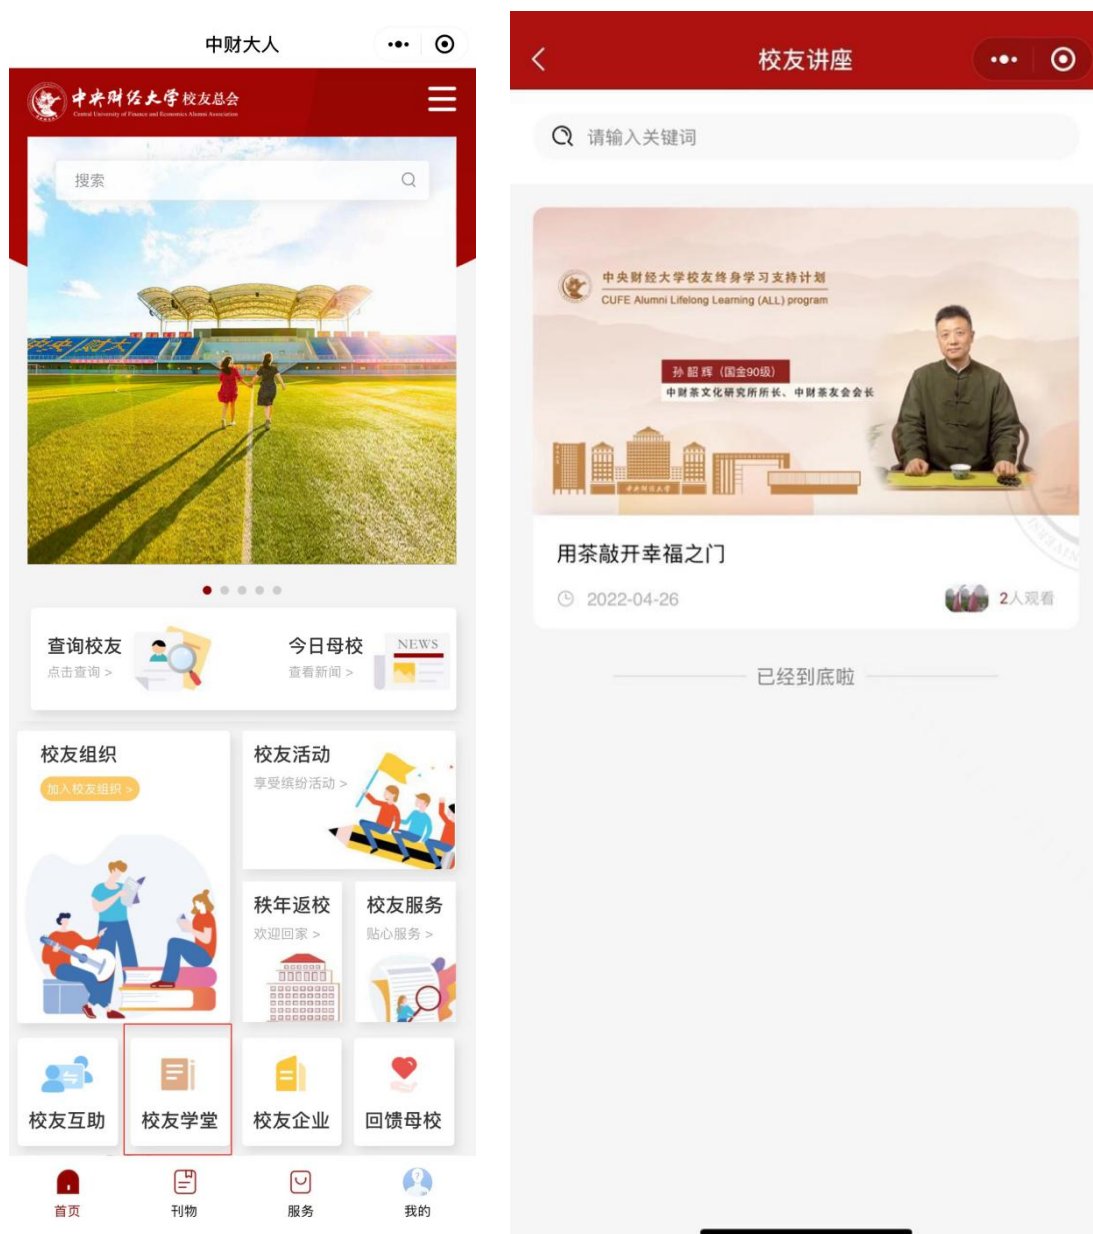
中财大人

中央财经大学校友总会
Central University of Finance and Economics Alumni Association

搜索

查询校友
点击查询 >

今日母校
查看新闻 >
NEWS

校友组织
加入校友组织 >

校友活动
享受缤纷活动 >

秩年返校
欢迎回家 >

校友服务
贴心服务 >

校友互助
校友学堂
校友企业
回馈母校

首页
刊物
服务
我的

校友讲座

请输入关键词

中央财经大学校友终身学习支持计划
CUFE Alumni Lifelong Learning (ALL) program
孙韶辉（国金90级）
中财茶文化研究所所长、中财茶友会会长

用茶敲开幸福之门
2022-04-26
2人观看

已经到底啦